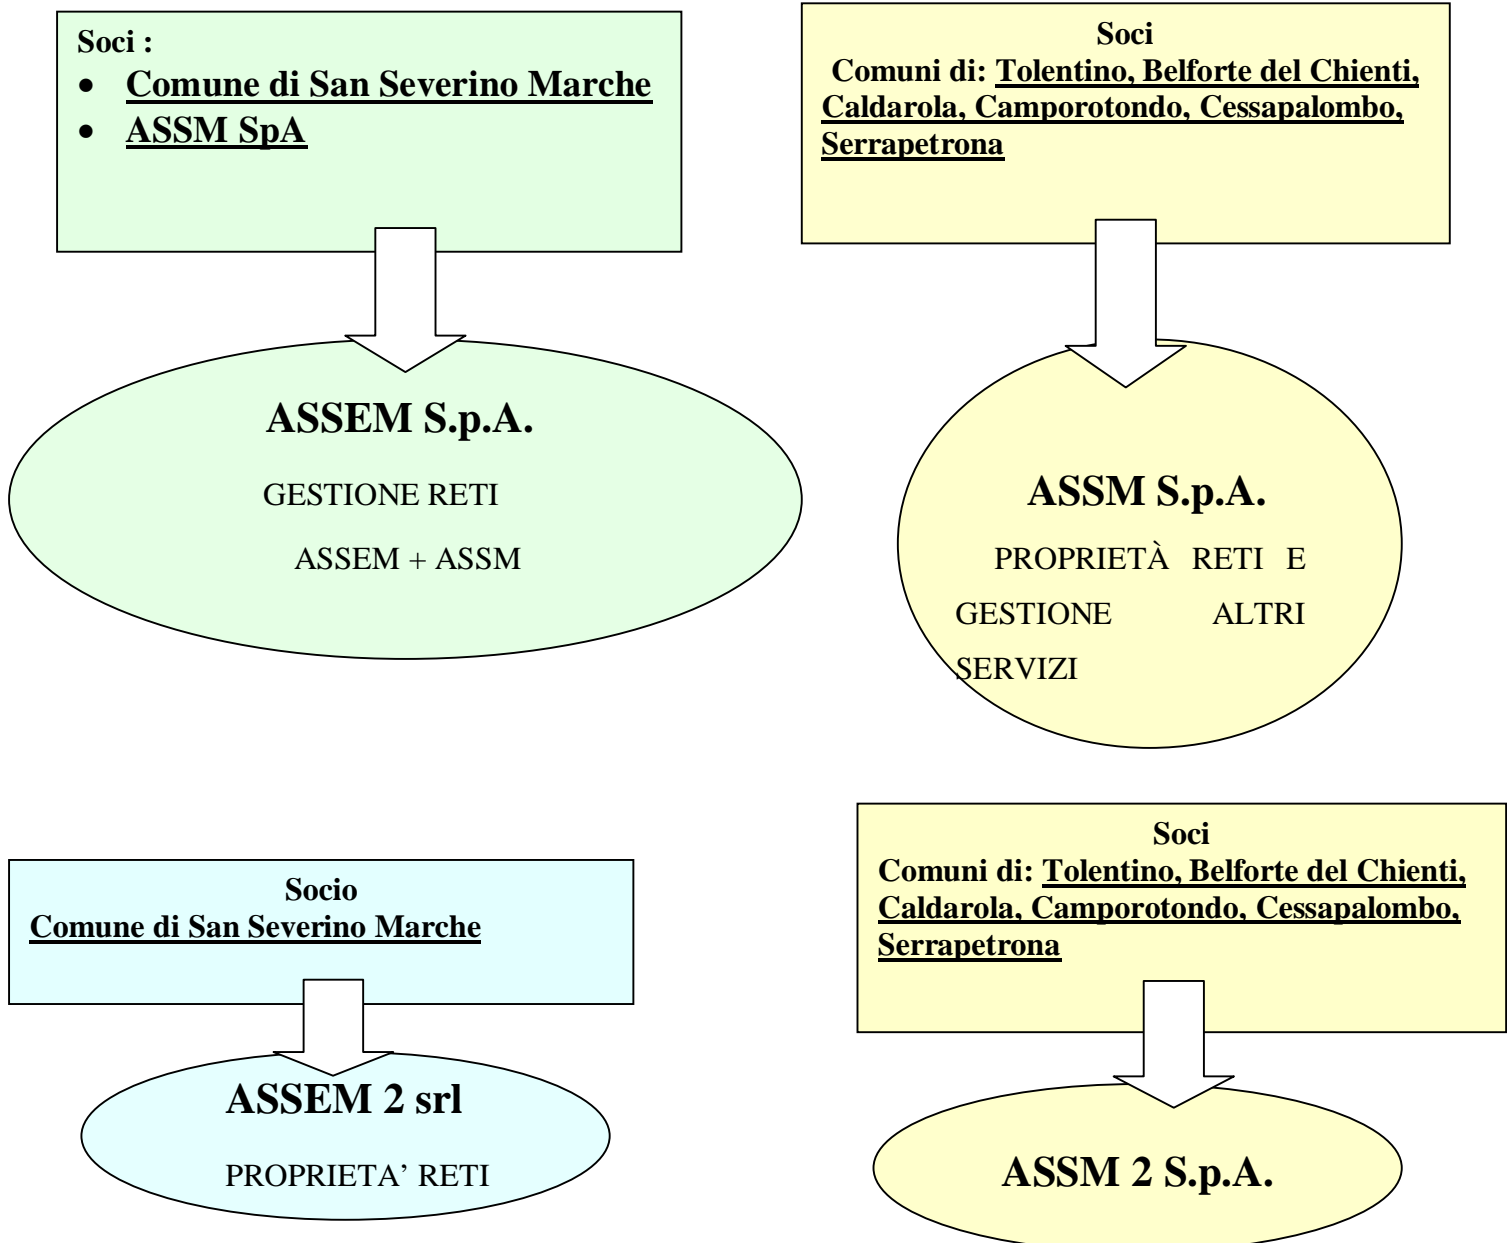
Soci :

- Comune di San Severino Marche
- ASSM SpA

ASSEM S.p.A.

GESTIONE RETI

ASSEM + ASSM

Soci
Comuni di: Tolentino, Belforte del Chienti, Caldarola, Camporotondo, Cessapalombo, Serrapetrona

ASSM S.p.A.

PROPRIETÀ RETI E GESTIONE ALTRI SERVIZI

Socio
Comune di San Severino Marche

ASSEM 2 srl

PROPRIETA' RETI

Soci
Comuni di: Tolentino, Belforte del Chienti, Caldarola, Camporotondo, Cessapalombo, Serrapetrona

ASSM 2 S.p.A.